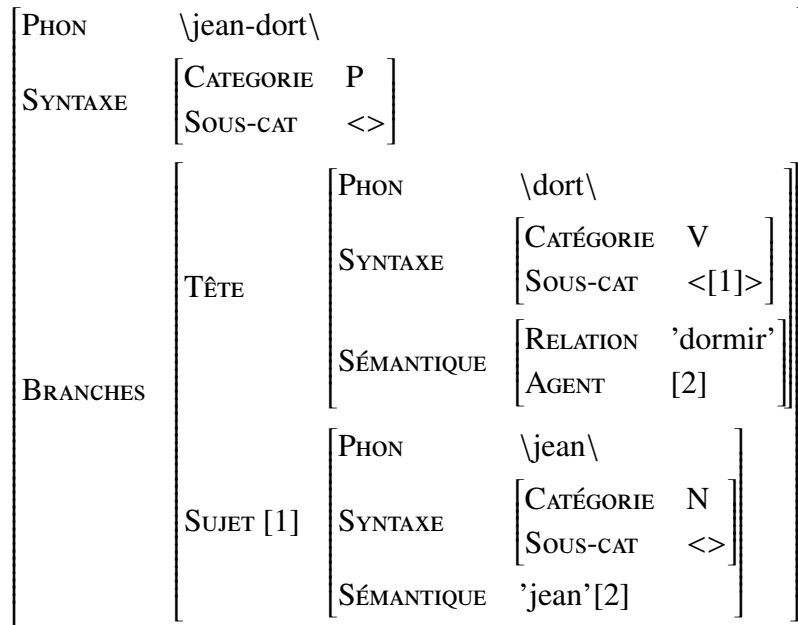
PHON \jean-dort\

SYNTAXE

| CATEGORIE | P |
|---|---|
| SOUS-CAT | <> |

BRANCHES

TÊTE

PHON \dort\

SYNTAXE

| CATÉGORIE | V |
|---|---|
| SOUS-CAT | <[1]> |

SÉMANTIQUE

| RELATION | 'dormir' |
|---|---|
| AGENT | [2] |

SUJET [1]

PHON \jean\

SYNTAXE

| CATÉGORIE | N |
|---|---|
| SOUS-CAT | <> |

SÉMANTIQUE 'jean'[2]